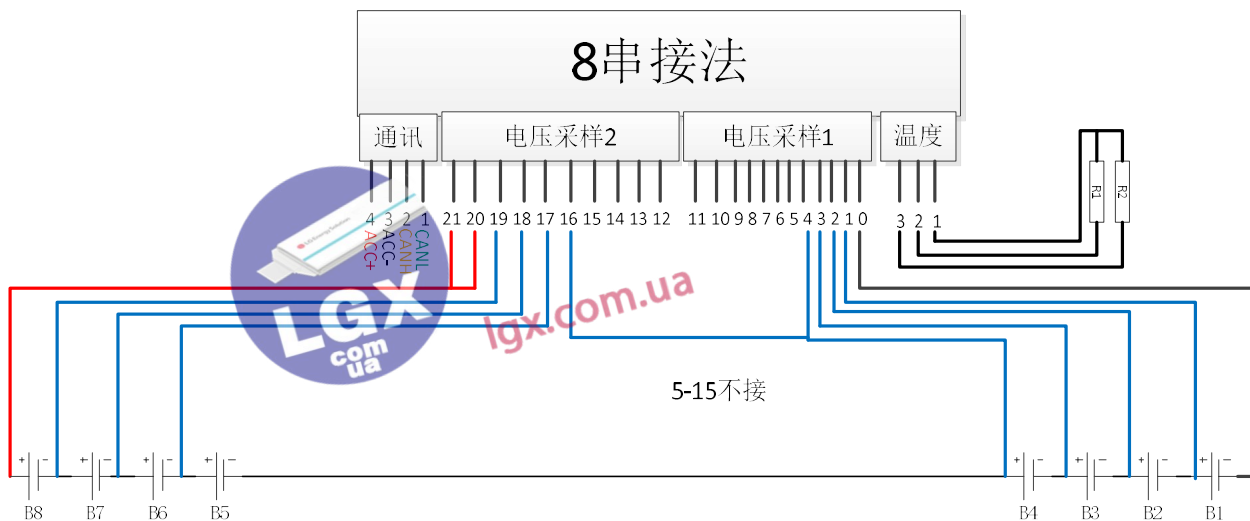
8串接法

通讯
电压采样2
电压采样1
温度

4 3 2 1
ACC+ ACC- CANH CANL
21 20 19 18 17 16 15 14 13 12
11 10 9 8 7 6 5 4 3 2 1 0
3 2 1
R1 R2

LGX com ua
lgx.com.ua

5-15不接

+ - B8
+ - B7
+ - B6
+ - B5
+ - B4
+ - B3
+ - B2
+ - B1